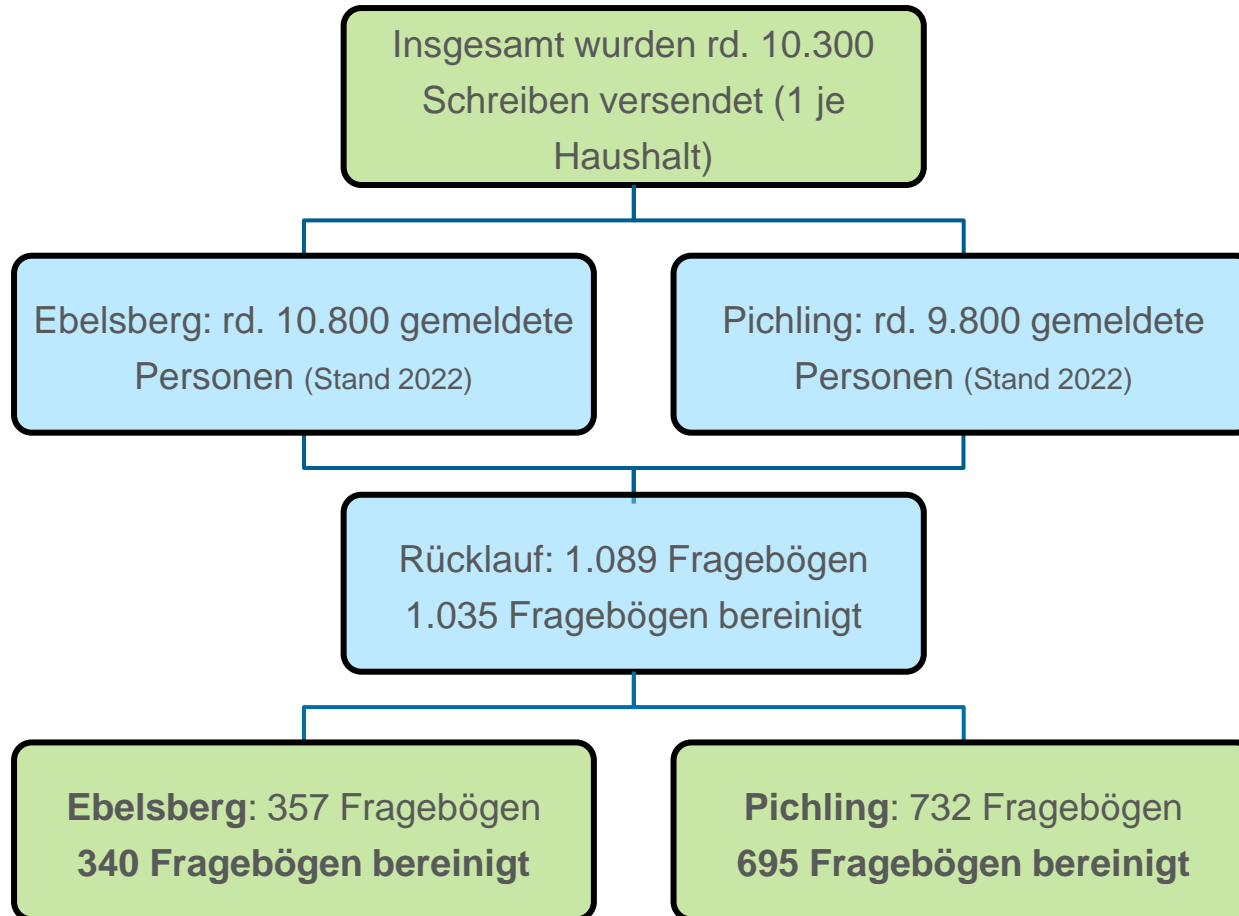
Insgesamt wurden rd. 10.300 Schreiben versendet (1 je Haushalt)

Ebelsberg: rd. 10.800 gemeldete Personen (Stand 2022)

Pichling: rd. 9.800 gemeldete Personen (Stand 2022)

Rücklauf: 1.089 Fragebögen
1.035 Fragebögen bereinigt

**Ebelsberg**: 357 Fragebögen
**340 Fragebögen bereinigt**

**Pichling**: 732 Fragebögen
**695 Fragebögen bereinigt**